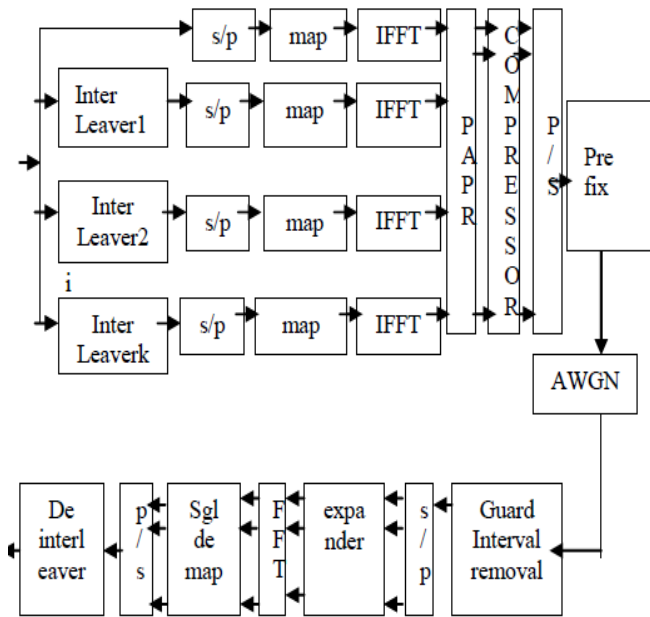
s/p
map
IFFT
Inter Leaver1
s/p
map
IFFT
Inter Leaver2
s/p
map
IFFT
i
Inter Leaverk
s/p
map
IFFT
P A P R
C O M P R E S S O R
P / S
Pre fix
AWGN
De interl eaver
p / s
Sgl de map
F F T
expa nder
s / p
Guard Interval removal